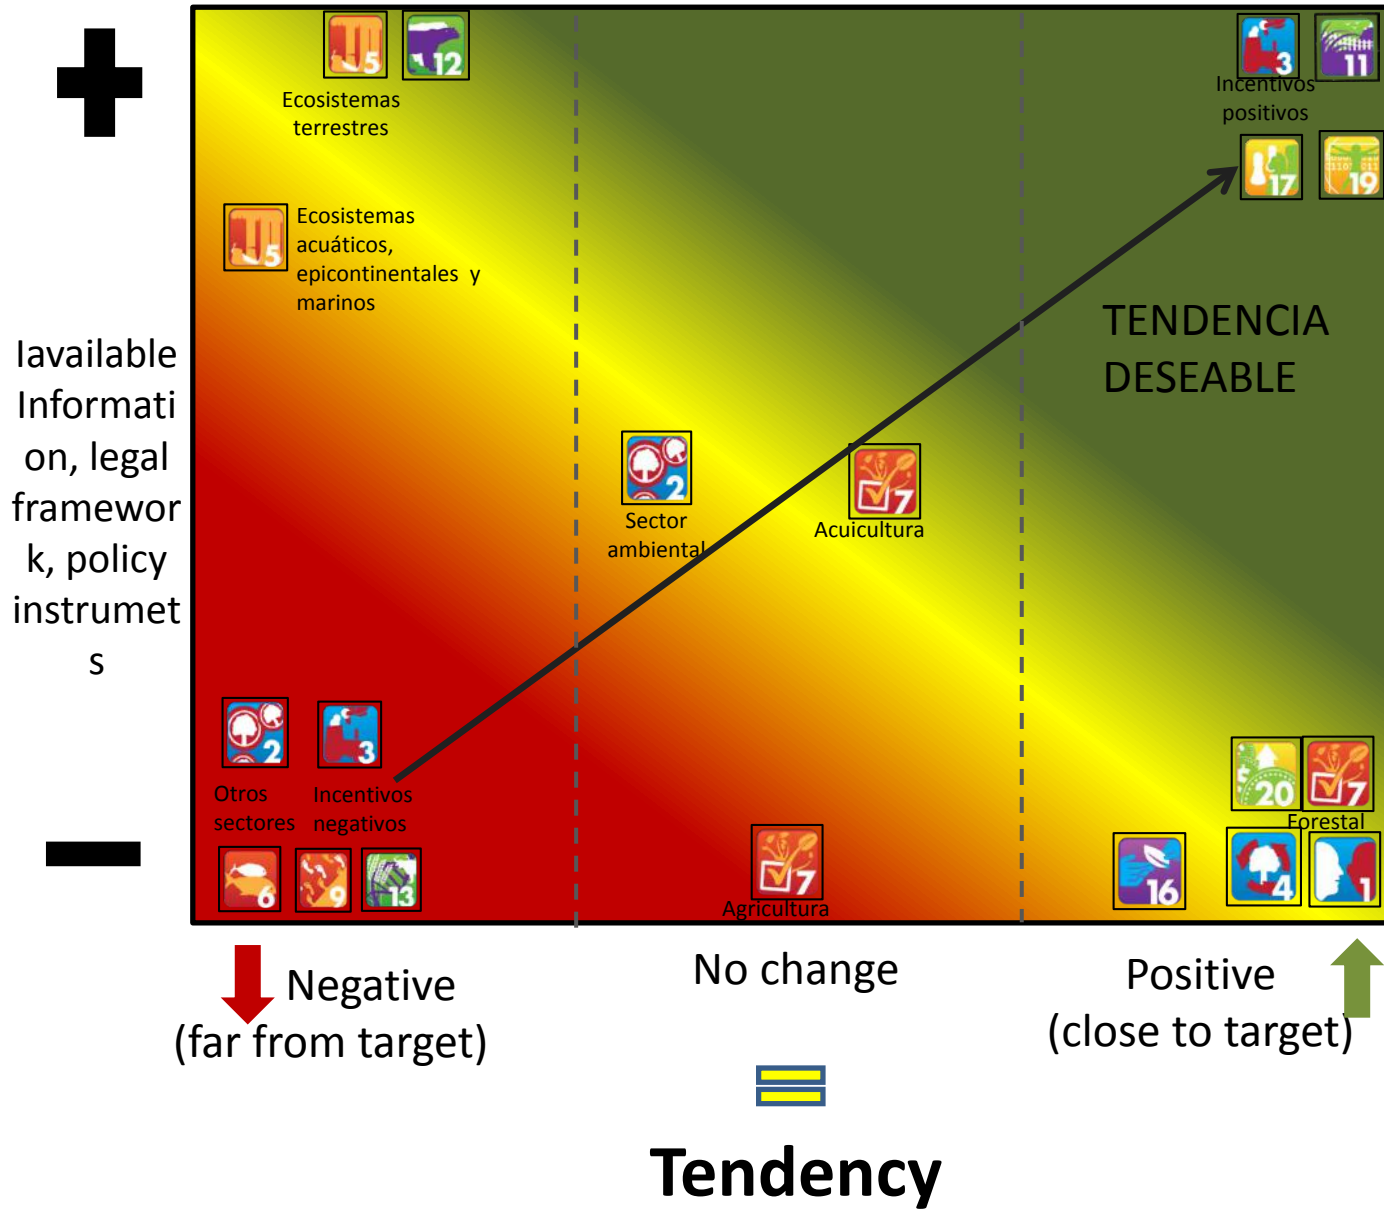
Iavailable Information, legal framework, policy instrumets

5 12
Ecosistemas terrestres

5
Ecosistemas acuáticos, epicontinentales y marinos

3 11
Incentivos positivos

17 19

TENDENCIA DESEABLE

2
Sector ambiental

7
Acuicultura

2
Otros sectores

3
Incentivos negativos

6 9 13

7
Agricultura

20 7
Forestal

16 4 1

Negative
(far from target)

No change

Positive
(close to target)

Tendency